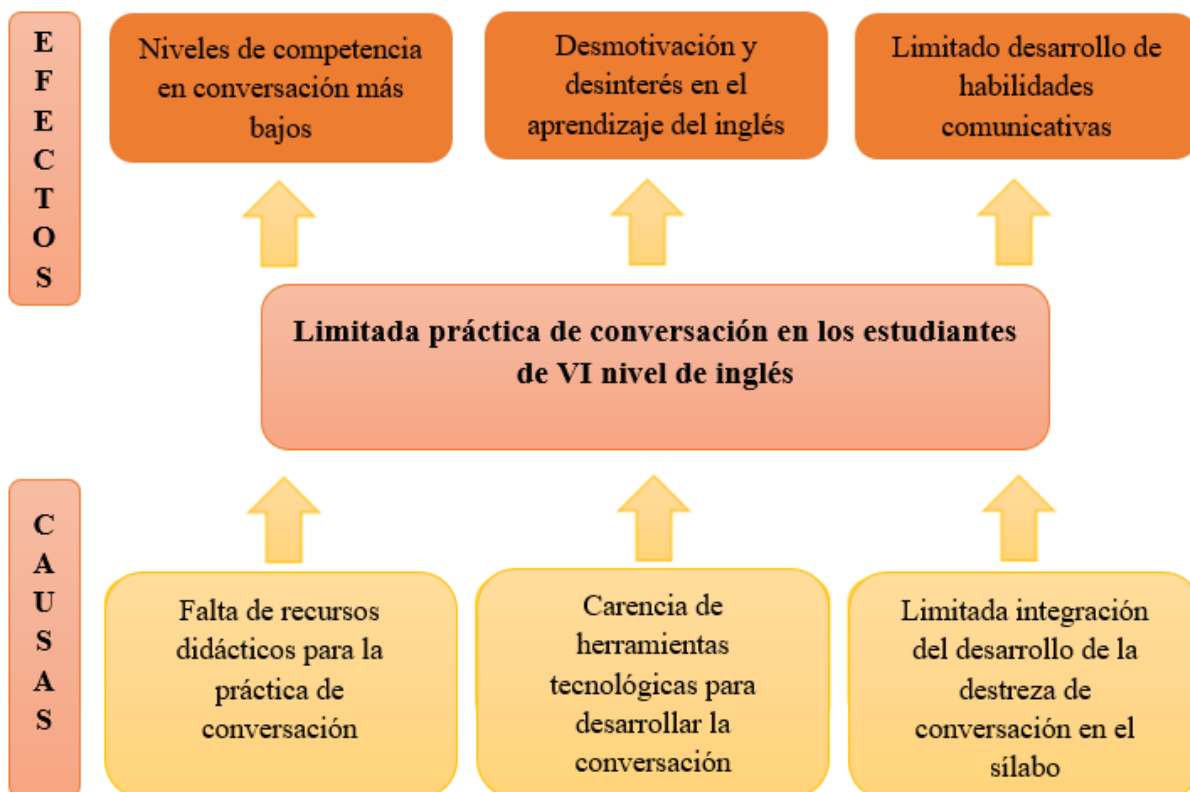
E
F
E
C
T
O
S

Niveles de competencia en conversación más bajos

Desmotivación y desinterés en el aprendizaje del inglés

Limitado desarrollo de habilidades comunicativas

Limitada práctica de conversación en los estudiantes de VI nivel de inglés

C
A
U
S
A
S

Falta de recursos didácticos para la práctica de conversación

Carencia de herramientas tecnológicas para desarrollar la conversación

Limitada integración del desarrollo de la destreza de conversación en el sílabo